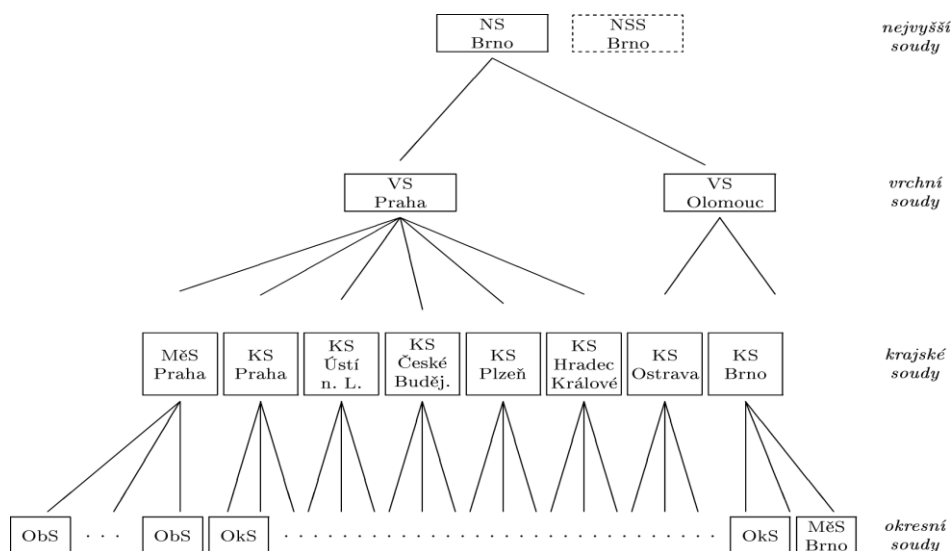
NS Brno

NSS Brno

nejvyšší soudy

VS Praha

VS Olomouc

vrchní soudy

MěS Praha

KS Praha

KS Ústí n. L.

KS České Buděj.

KS Plzeň

KS Hradec Králové

KS Ostrava

KS Brno

krajské soudy

ObS . . . ObS

OkS . . . . . . . . . . . . . . . . . . . . . . . . . . . . . . . . . . . . . . . . . OkS

MěS Brno

okresní soudy